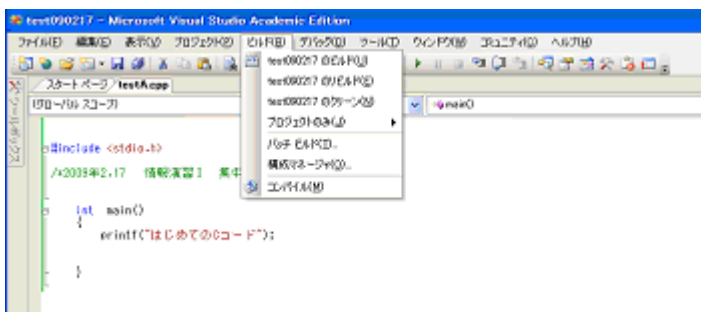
test090217 - Microsoft Visual Studio Academic Edition

ファイル(F) 編集(E) 表示(V) プロジェクト(P) ビルド(B) デバッグ(D) ツール(T) ウィンドウ(W) コミュニティ(C) ヘルプ(H)

スタート ページ / test.cpp

(グローバル スコープ)

main()

ツールボックス

test090217 のビルド(U)
test090217 のリビルド(E)
test090217 のクリーン(N)
プロジェクトのみ(J)
バッチ ビルド(T)...
構成マネージャ(O)...
コンパイル(M)

#include <stdio.h>

/*2009年2.17 情報演習I 実中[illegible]

int main()
{
printf("はじめてのCコード");

}